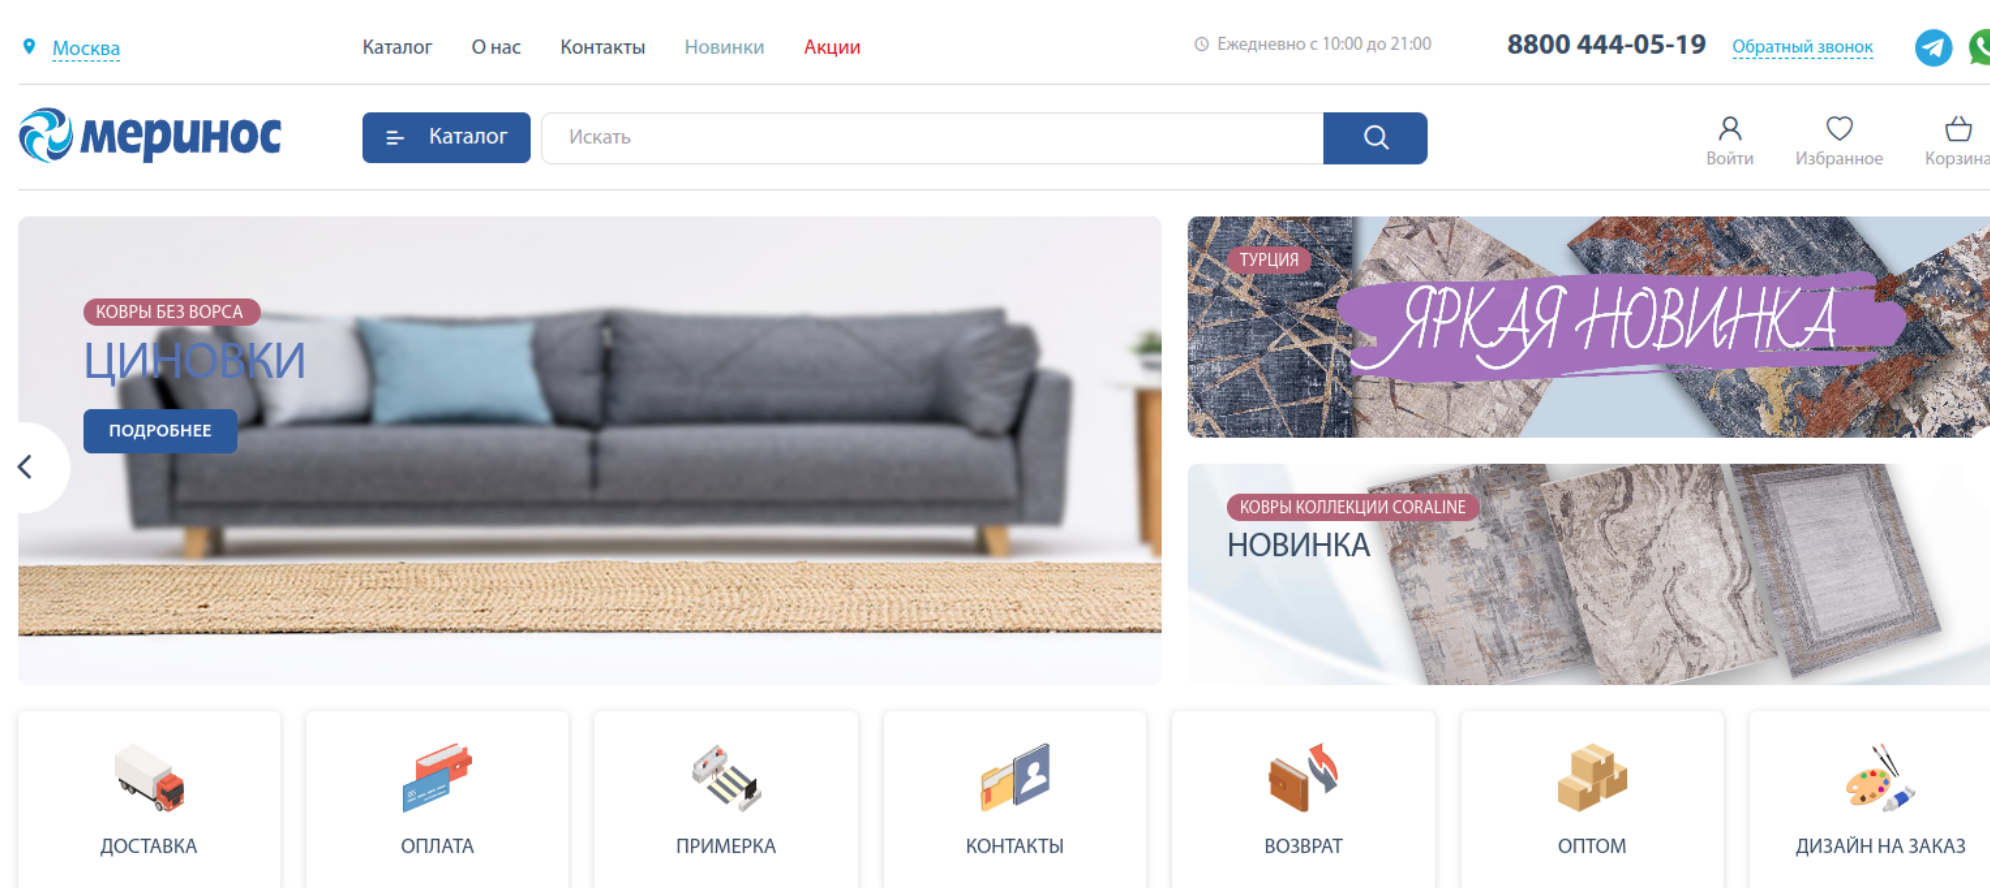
Москва

Каталог О нас Контакты Новинки Акции

Ежедневно с 10:00 до 21:00

8800 444-05-19 Обратный звонок

меринос

Каталог

Искать

Войти Избранное Корзина

КОВРЫ БЕЗ ВОРСА

ЦИНОВКИ

ПОДРОБНЕЕ

ТУРЦИЯ

ЯРКАЯ НОВИНКА

КОВРЫ КОЛЛЕКЦИИ CORALINE

НОВИНКА

ДОСТАВКА

ОПЛАТА

ПРИМЕРКА

КОНТАКТЫ

ВОЗВРАТ

ОПТОМ

ДИЗАЙН НА ЗАКАЗ